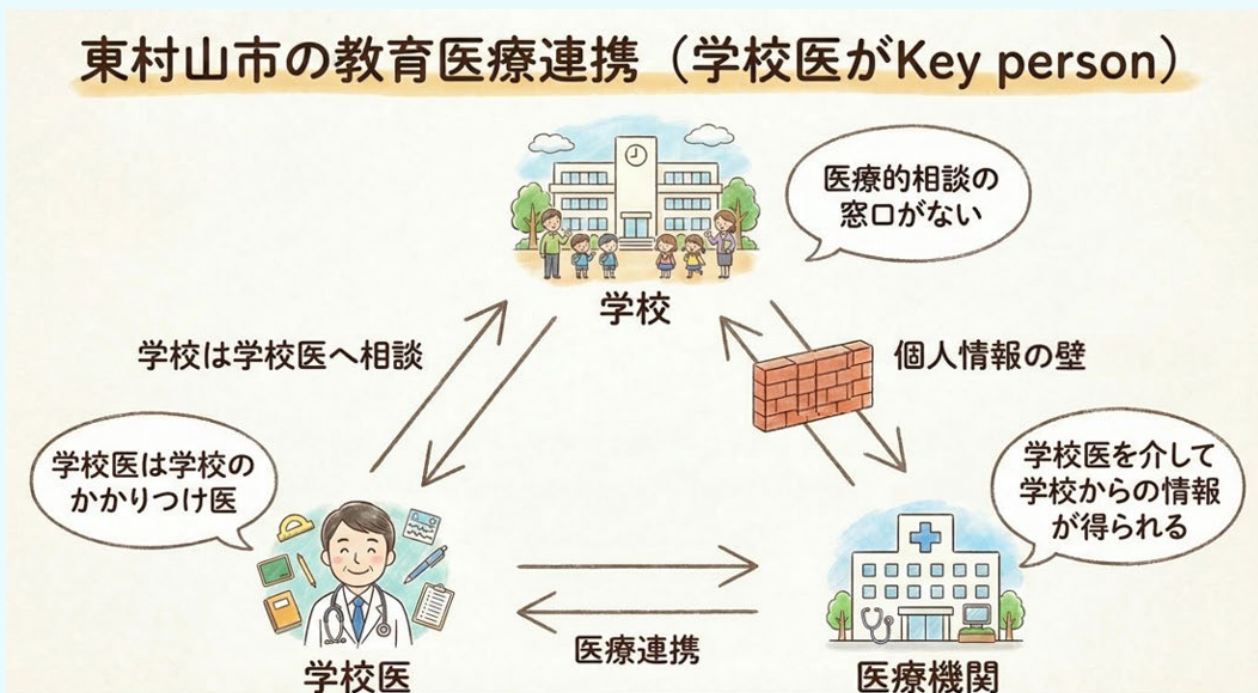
東村山市の教育医療連携（学校医がKey person）

医療的相談の窓口がない

学校

学校は学校医へ相談

個人情報の壁

学校医は学校のかかりつけ医

学校医を介して学校からの情報が得られる

医療連携

学校医

医療機関